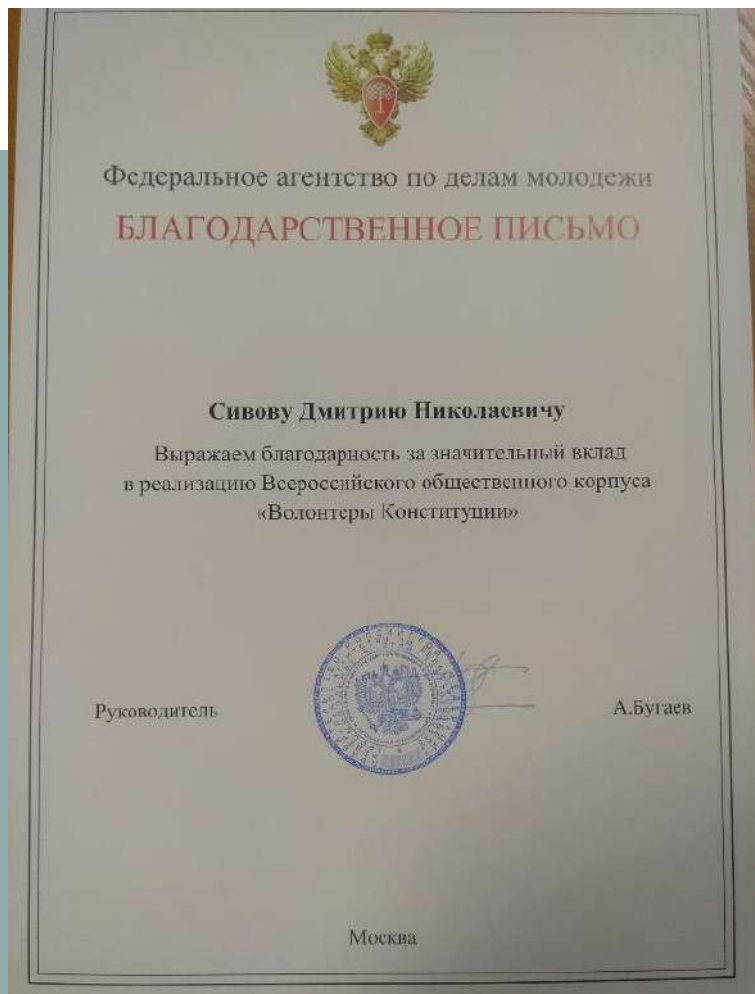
Федеральное агентство по делам молодежи

БЛАГОДАРСТВЕННОЕ ПИСЬМО

Сивову Дмитрию Николаевичу

Выражаем благодарность за значительный вклад в реализацию Всероссийского общественного корпуса «Волонтеры Конституции»

Руководитель

А.Бугаев

Москва